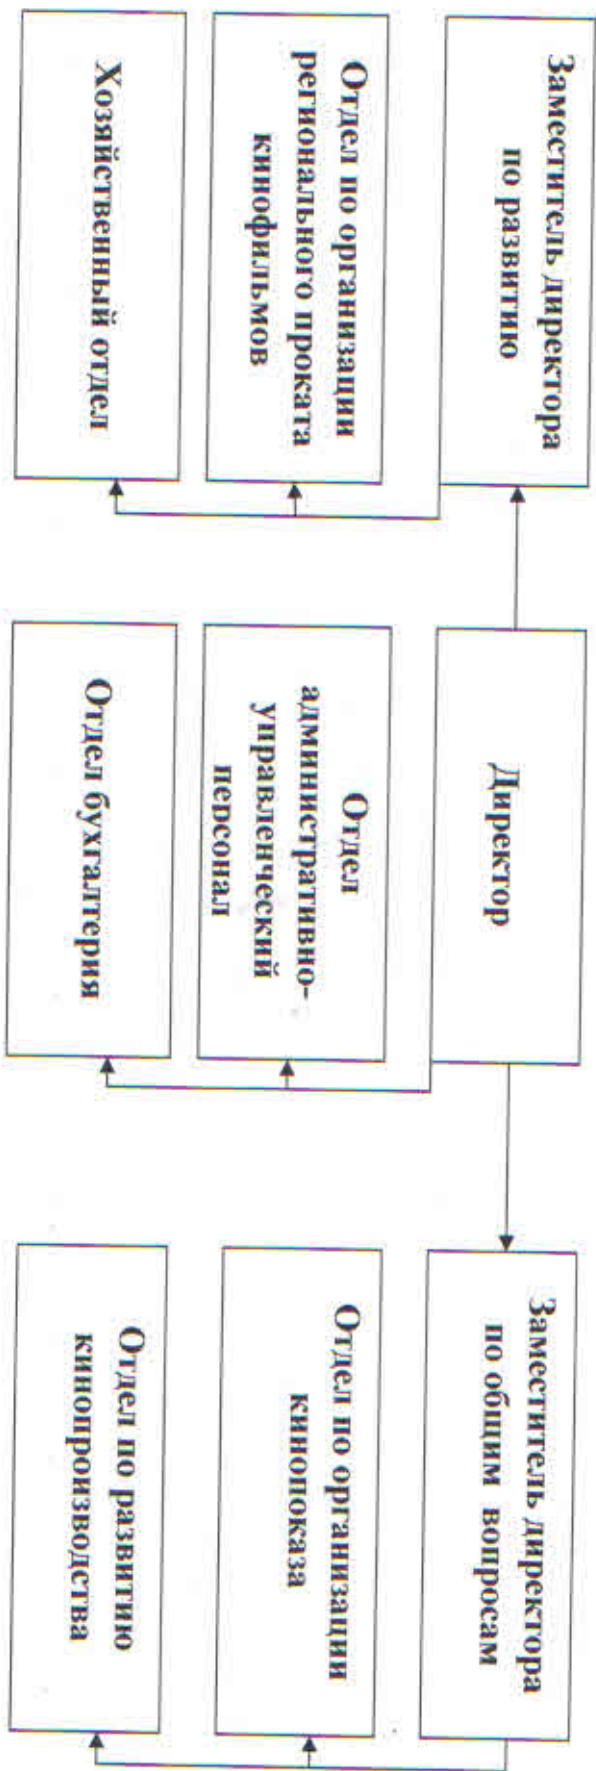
Заместитель директора по развитию

Отдел по организации регионального проката кинофильмов

Хозяйственный отдел

Директор

Отдел административно-управленческий персонал

Отдел бухгалтерия

Заместитель директора по общим вопросам

Отдел по организации кинопоказа

Отдел по развитию кинопроизводства